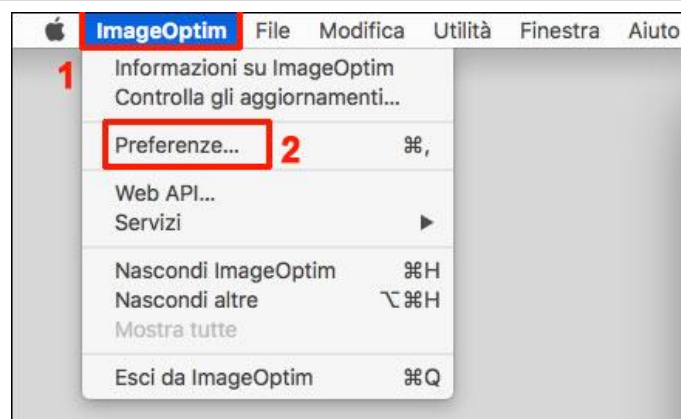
ImageOptim File Modifica Utilità Finestra Aiuto

1

Informazioni su ImageOptim
Controlla gli aggiornamenti...

Preferenze... ⌘,

2

Web API...
Servizi ▶

Nascondi ImageOptim ⌘H
Nascondi altre ⌥⌘H
Mostra tutte

Esci da ImageOptim ⌘Q